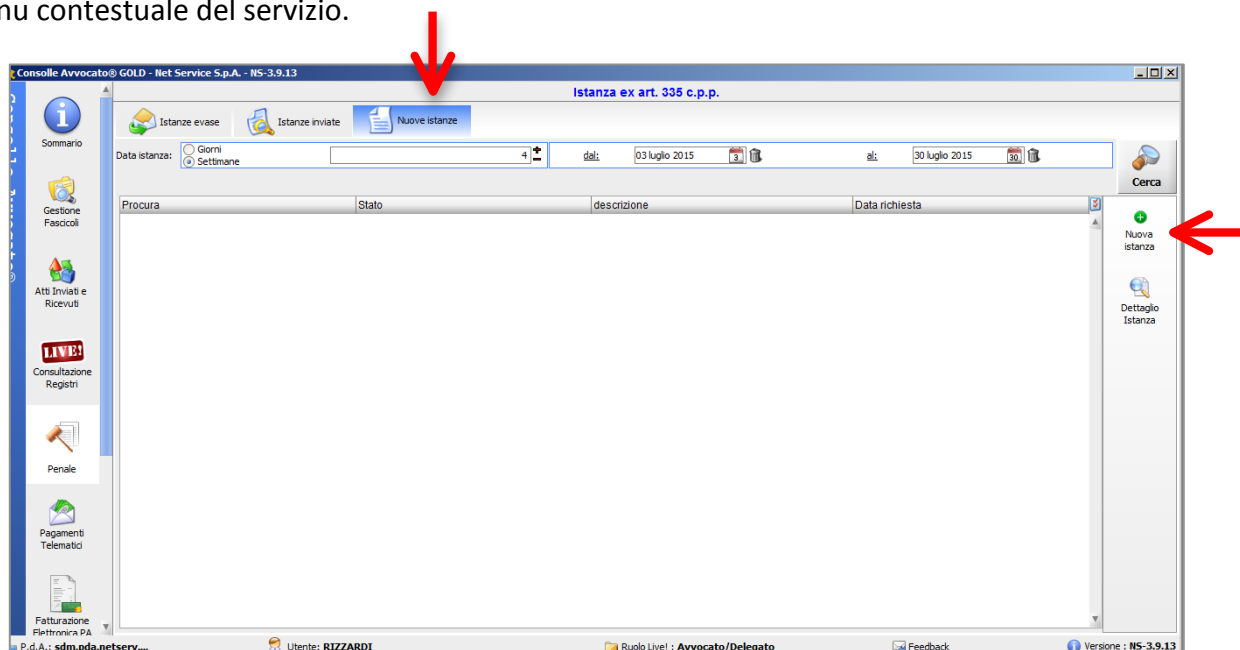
nu contestuale del servizio.

Consolle Avvocato® GOLD - Net Service S.p.A. - NS-3.9.13

Istanza ex art. 335 c.p.p.

Sommario

Gestione Fascicoli

Atti Inviati e Ricevuti

LIVE!

Consultazione Registri

Penale

Pagamenti Telematici

Fatturazione Elettronica PA

Istanze evase

Istanze inviate

Nuove istanze

Data istanza:
Giorni
Settimane

4

dal: 03 luglio 2015

al: 30 luglio 2015

Cerca

| Procura | Stato | descrizione | Data richiesta |
|---|---|---|---|

Nuova istanza

Dettaglio Istanza

P.d.A.: sdm.pda.netserv....

Utente: RIZZARDI

Ruolo Live! : Avvocato/Delegato

Feedback

Versione : NS-3.9.13